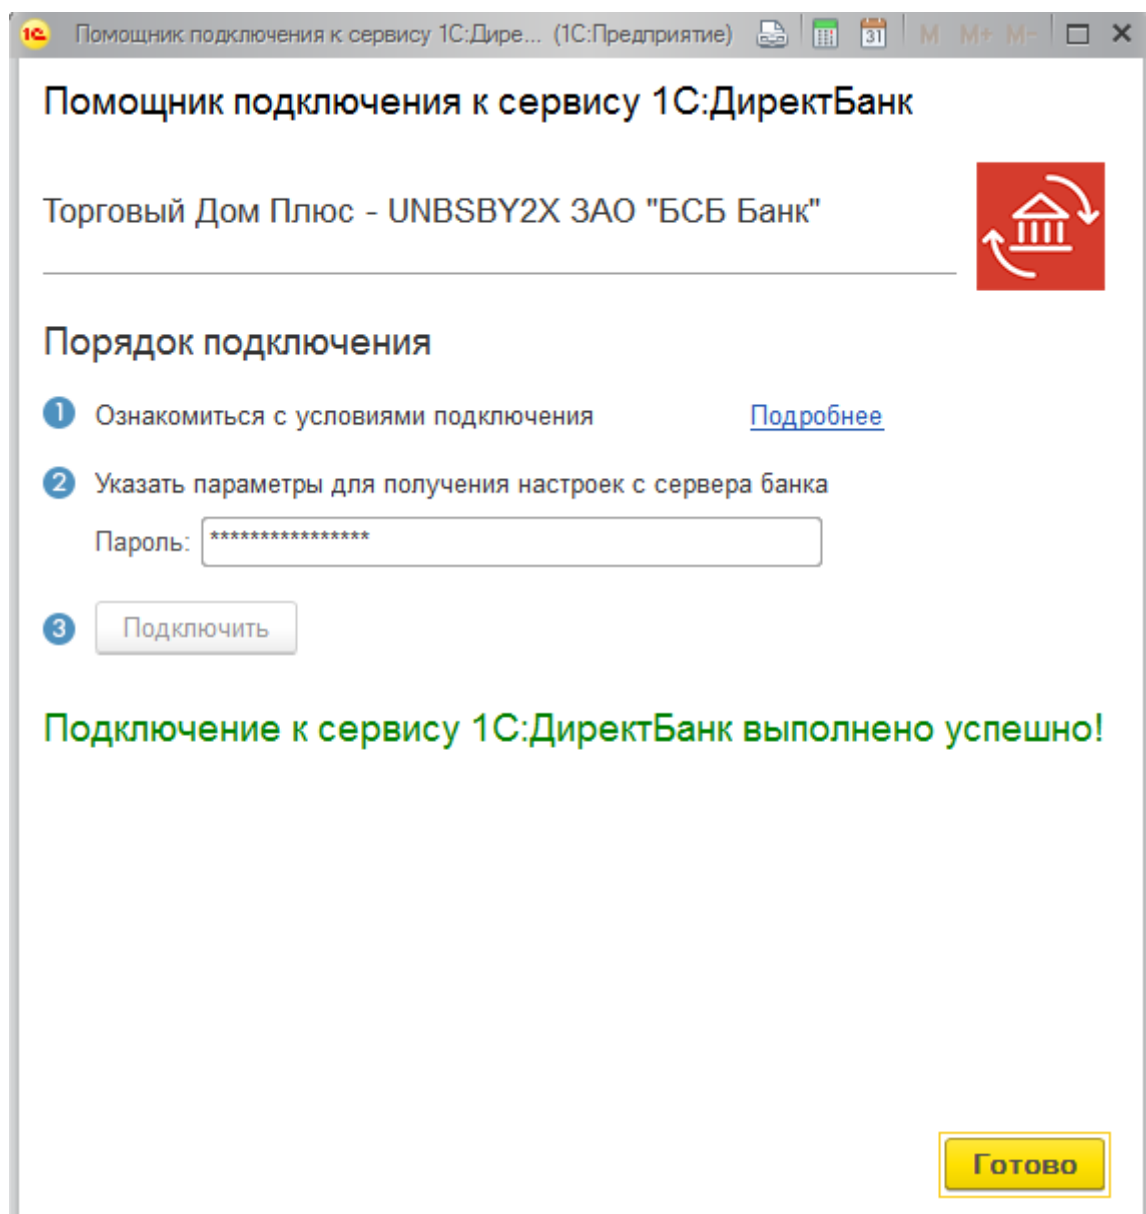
1С Помощник подключения к сервису 1С:Дире... (1С:Предприятие) 31 M M+ M-

Помощник подключения к сервису 1С:ДиректБанк

Торговый Дом Плюс - UNBSBY2X ЗАО "БСБ Банк"

Порядок подключения

1 Ознакомиться с условиями подключения Подробнее

2 Указать параметры для получения настроек с сервера банка

Пароль: ****************

3 Подключить

Подключение к сервису 1С:ДиректБанк выполнено успешно!

Готово